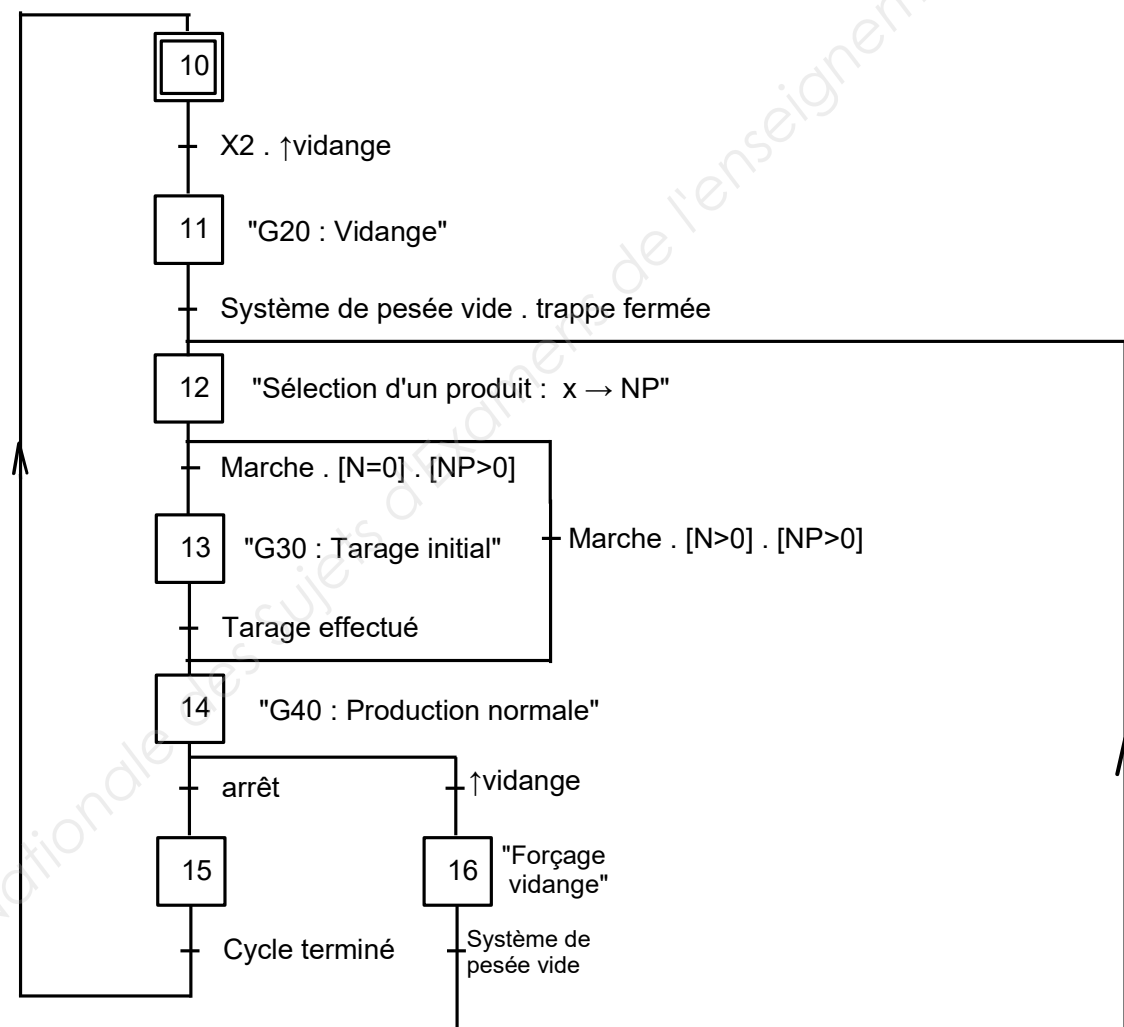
10

X2 . ↑vidange

11 "G20 : Vidange"

Système de pesée vide . trappe fermée

12 "Sélection d'un produit : x → NP"

Marche . [N=0] . [NP>0]

13 "G30 : Tarage initial"

Marche . [N>0] . [NP>0]

Tarage effectué

14 "G40 : Production normale"

arrêt

↑vidange

15

16 "Forçage vidange"

Cycle terminé

Système de pesée vide